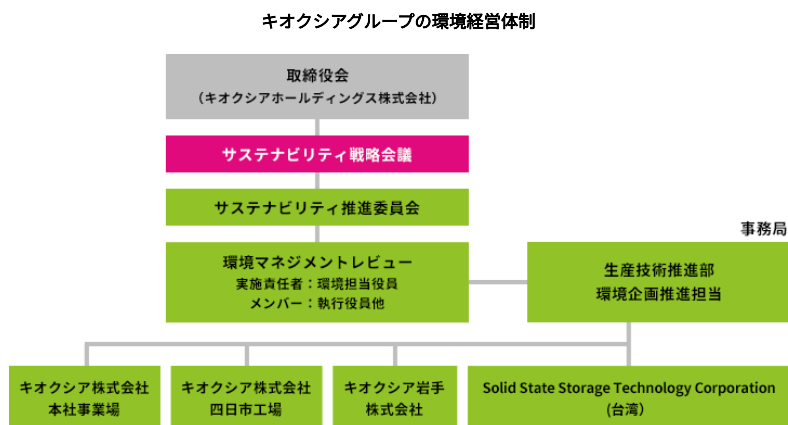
キオクシアグループの環境経営体制

取締役会
（キオクシアホールディングス株式会社）

サステナビリティ戦略会議

サステナビリティ推進委員会

環境マネジメントレビュー
実施責任者：環境担当役員
メンバー：執行役員他

事務局

生産技術推進部
環境企画推進担当

キオクシア株式会社
本社事業場

キオクシア株式会社
四日市工場

キオクシア岩手
株式会社

Solid State Storage Technology Corporation
(台湾)